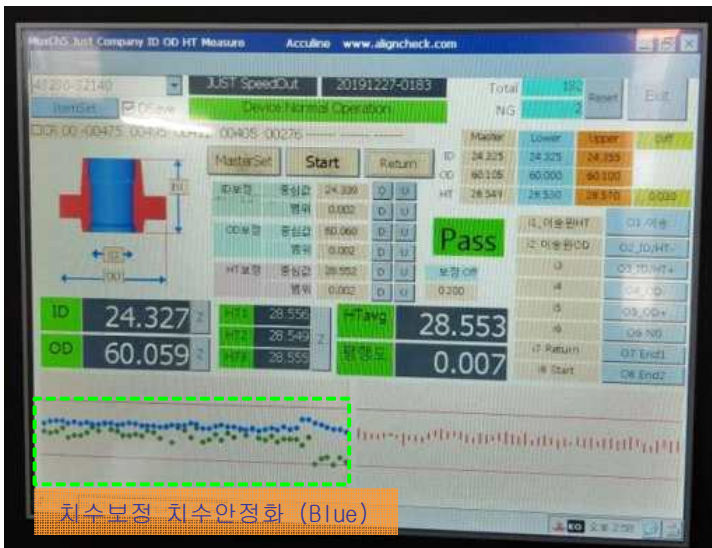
MoxChS Just Company ID OD HT Measure Acculine www.aligncheck.com

47280-32140
JUST SpeedOut
20191227-0183
Total 192
Reset
Exit
ItemSet
OSave
Device Normal Operation
NG 2
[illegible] 00 -00475 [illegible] 00405 00276

MasterSet
Start
Return

| | Master | Lower | Upper | Diff |
|---|---|---|---|---|
| ID | 24.325 | 24.325 | 24.355 | |
| OD | 60.105 | 60.000 | 60.100 | |
| HT | 28.549 | 28.530 | 28.570 | 0.020 |

ID보정 중심값 24.339 D U
범위 0.002 D U
OD보정 중심값 60.060 D U
범위 0.002 D U
HT보정 중심값 28.552 D U
범위 0.002 D U

Pass
보정 Off
0.200

I1_이송판HT
I2_이송판OD
I3
I4
I5
I6
I7_Return
I8_Start

O1_이송
O2_ID/HT-
O3_ID/HT+
O4_OD-
O5_OD+
O6_NG
O7_End1
O8_End2

ID 24.327 Z
OD 60.059 Z
HT1 28.556
HT2 28.549
HT3 28.555
Z
HTavg 28.553
평행도 0.007

치수보정 치수안정화 (Blue)

오후 2:58